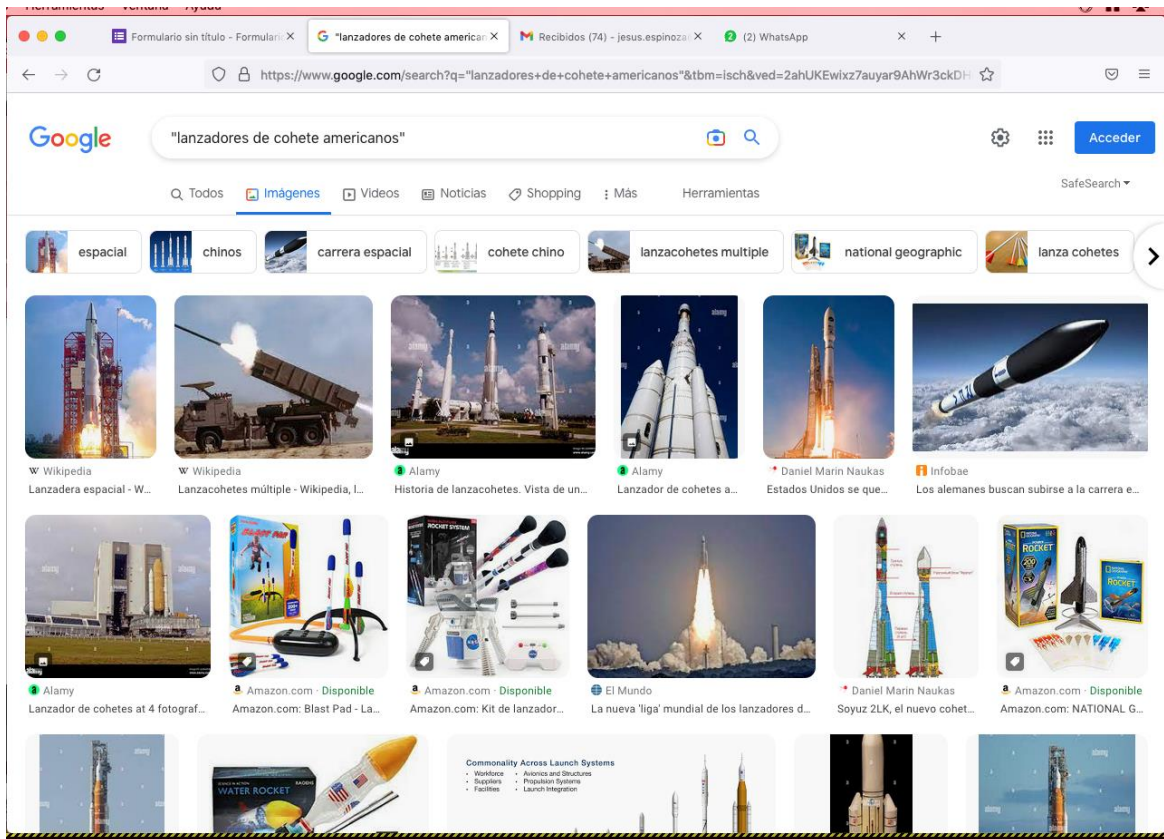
Herramientas Ventana Ayuda

Formulario sin título - Formulari ×
"lanzadores de cohete americar ×
Recibidos (74) - jesus.espinoza ×
(2) WhatsApp
× +

https://www.google.com/search?q="lanzadores+de+cohete+americanos"&tbm=isch&ved=2ahUKEwixz7auyar9AhWr3ckDH

Google
"lanzadores de cohete americanos"
Acceder

Todos Imágenes Videos Noticias Shopping Más Herramientas
SafeSearch

espacial chinos carrera espacial cohete chino lanzacohetes multiple national geographic lanza cohetes

Wikipedia
Lanzadera espacial - W...
Wikipedia
Lanzacohetes múltiple - Wikipedia, l...
Alamy
Historia de lanzacohetes. Vista de un...
Alamy
Lanzador de cohetes a...
Daniel Marin Naukas
Estados Unidos se que...
Infobae
Los alemanes buscan subirse a la carrera e...

Alamy
Lanzador de cohetes at 4 fotograf...
Amazon.com · Disponible
Amazon.com: Blast Pad - La...
Amazon.com · Disponible
Amazon.com: Kit de lanzador...
El Mundo
La nueva 'liga' mundial de los lanzadores d...
Daniel Marin Naukas
Soyuz 2LK, el nuevo cohet...
Amazon.com · Disponible
Amazon.com: NATIONAL G...

WATER ROCKET
Commonality Across Launch Systems
Workforce
Suppliers
Facilities
Avionics and Structures
Propulsion Systems
Launch Integration